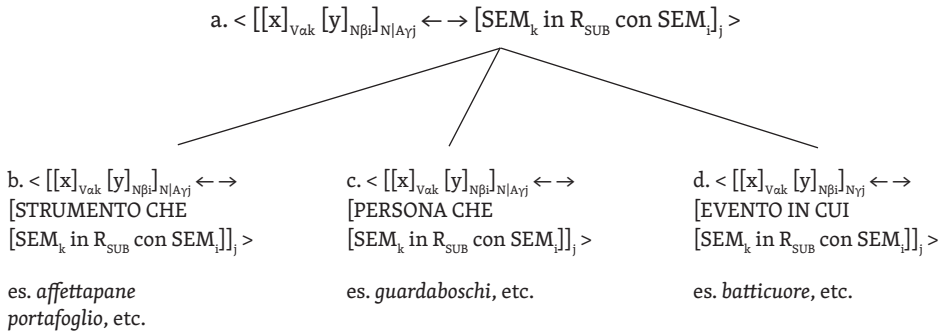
a. $< [[x]_{V\alpha k}\ [y]_{N\beta i}]_{N|A\gamma j} \leftarrow\rightarrow [SEM_k \text{ in } R_{SUB} \text{ con } SEM_i]_j >$

b. $< [[x]_{V\alpha k}\ [y]_{N\beta i}]_{N|A\gamma j} \leftarrow\rightarrow$ [STRUMENTO CHE $[SEM_k \text{ in } R_{SUB} \text{ con } SEM_i]]_j >$

es. *affettapane portafoglio*, etc.

c. $< [[x]_{V\alpha k}\ [y]_{N\beta i}]_{N|A\gamma j} \leftarrow\rightarrow$ [PERSONA CHE $[SEM_k \text{ in } R_{SUB} \text{ con } SEM_i]]_j >$

es. *guardaboschi*, etc.

d. $< [[x]_{V\alpha k}\ [y]_{N\beta i}]_{N\gamma j} \leftarrow\rightarrow$ [EVENTO IN CUI $[SEM_k \text{ in } R_{SUB} \text{ con } SEM_i]]_j >$

es. *batticuore*, etc.